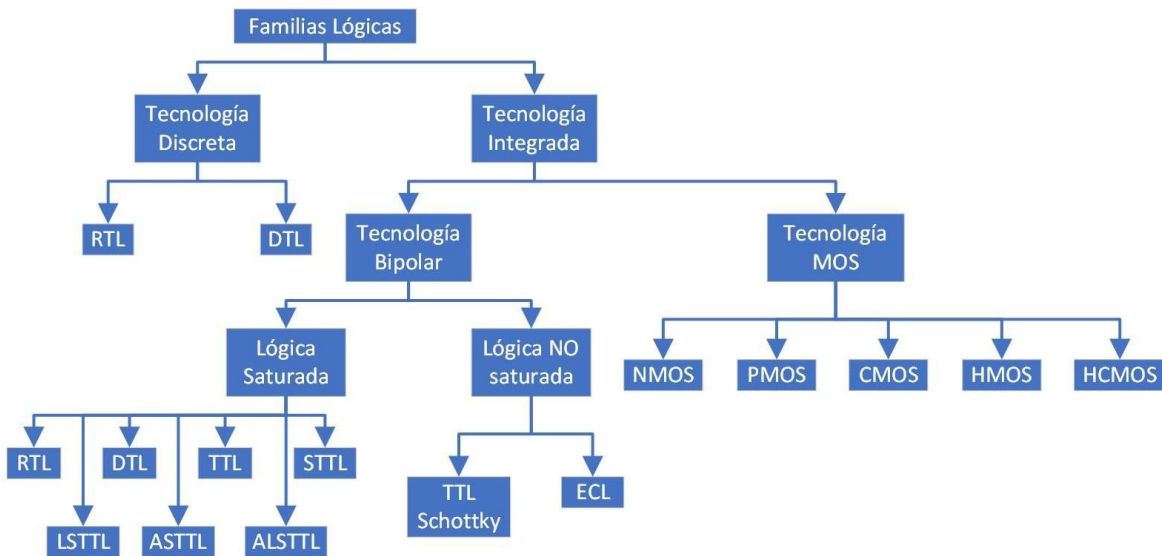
Familias Lógicas

Tecnología Discreta

Tecnología Integrada

RTL

DTL

Tecnología Bipolar

Tecnología MOS

Lógica Saturada

Lógica NO saturada

NMOS

PMOS

CMOS

HMOS

HCMOS

RTL

DTL

TTL

STTL

TTL Schottky

ECL

LSTTL

ASTTL

ALSTTL